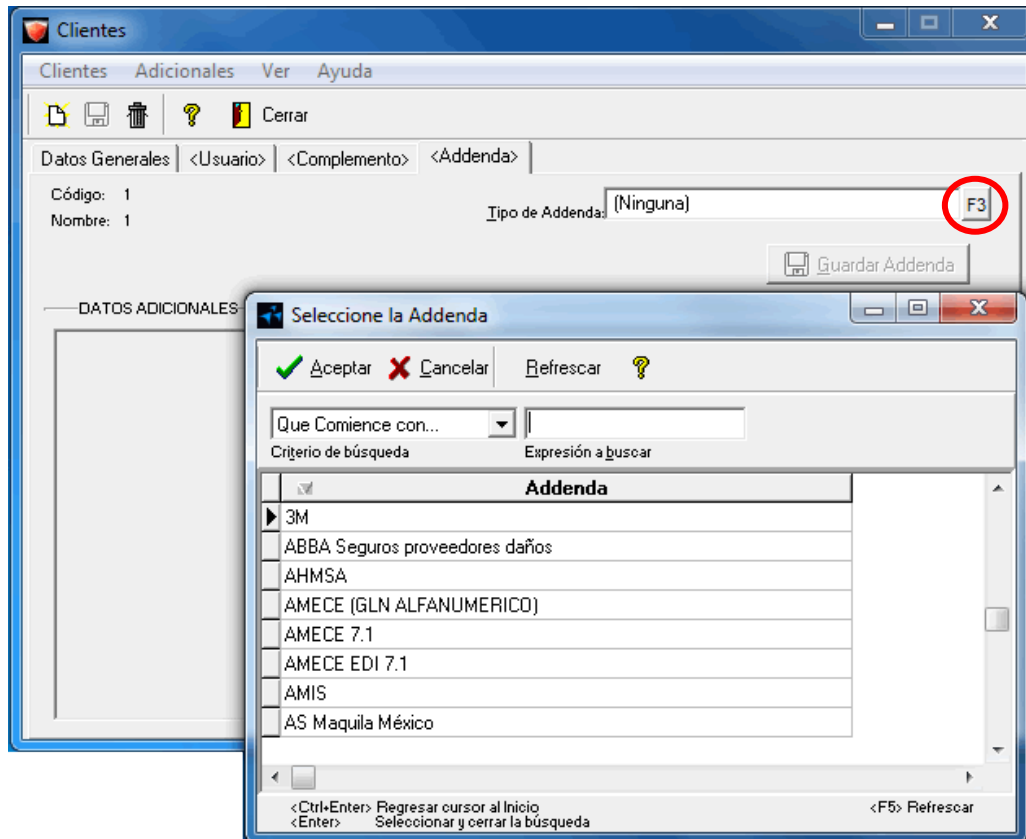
Clientes

Clientes Adicionales Ver Ayuda

Cerrar

Datos Generales <Usuario> <Complemento> <Addenda>

Código: 1
Nombre: 1

Tipo de Addenda: (Ninguna) F3

Guardar Addenda

DATOS ADICIONALES

Seleccione la Addenda

Aceptar Cancelar Refrescar

Que Comience con...
Criterio de búsqueda

Expresión a buscar

| Addenda |
|---|
| 3M |
| ABBA Seguros proveedores daños |
| AHMSA |
| AMECE (GLN ALFANUMERICO) |
| AMECE 7.1 |
| AMECE EDI 7.1 |
| AMIS |
| AS Maquila México |

<Ctrl+Enter> Regresar cursor al Inicio
<Enter> Seleccionar y cerrar la búsqueda
<F5> Refrescar